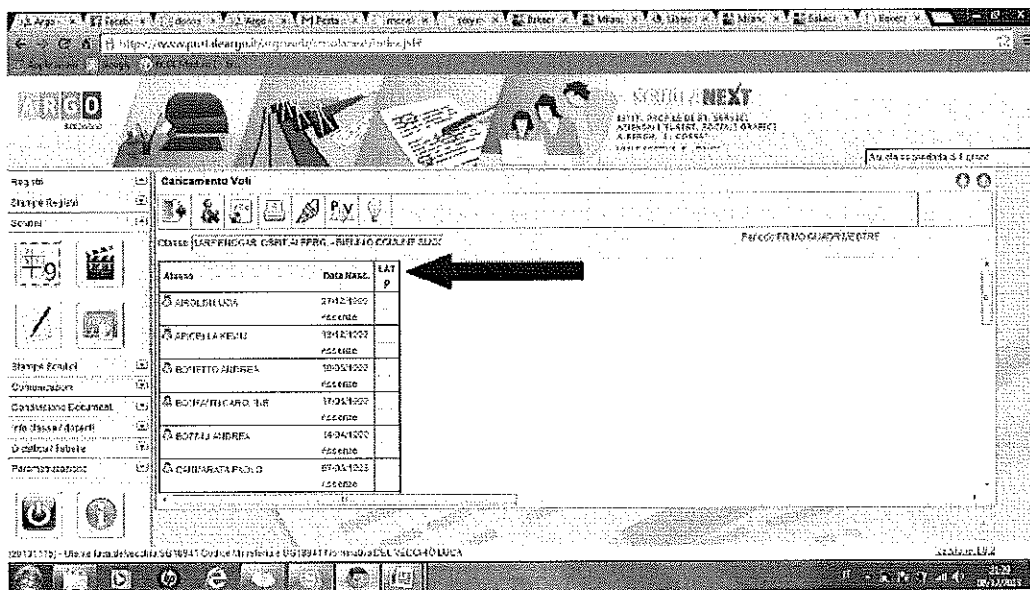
ARGO

SCUOLA NEXT

Registri
Stampe Registri
Scrutini
Stampe Scrutini
Comunicazioni
Condivisione Documenti
Info Classe / docenti
Utilità / Tabelle
Personalizzazione

Caricamento Voti

Classe: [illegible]

Periodo: PRIMO QUADRIMESTRE

| Alunno | Data Nasc. | LAT P |
|---|---|---|
| ARGIOLINI LUCA | 27/12/1999 Assente | |
| ARICELLA KEVIN | 18/12/1999 Assente | |
| BONFITTO ANDREA | 10/05/1999 Assente | |
| BONFITTO CAROLINE | 17/04/1999 Assente | |
| BOTTALI ANDREA | 14/04/1999 Assente | |
| CAMPARATA PAOLO | 07/05/1999 Assente | |

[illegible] Codice Ministeriale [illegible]